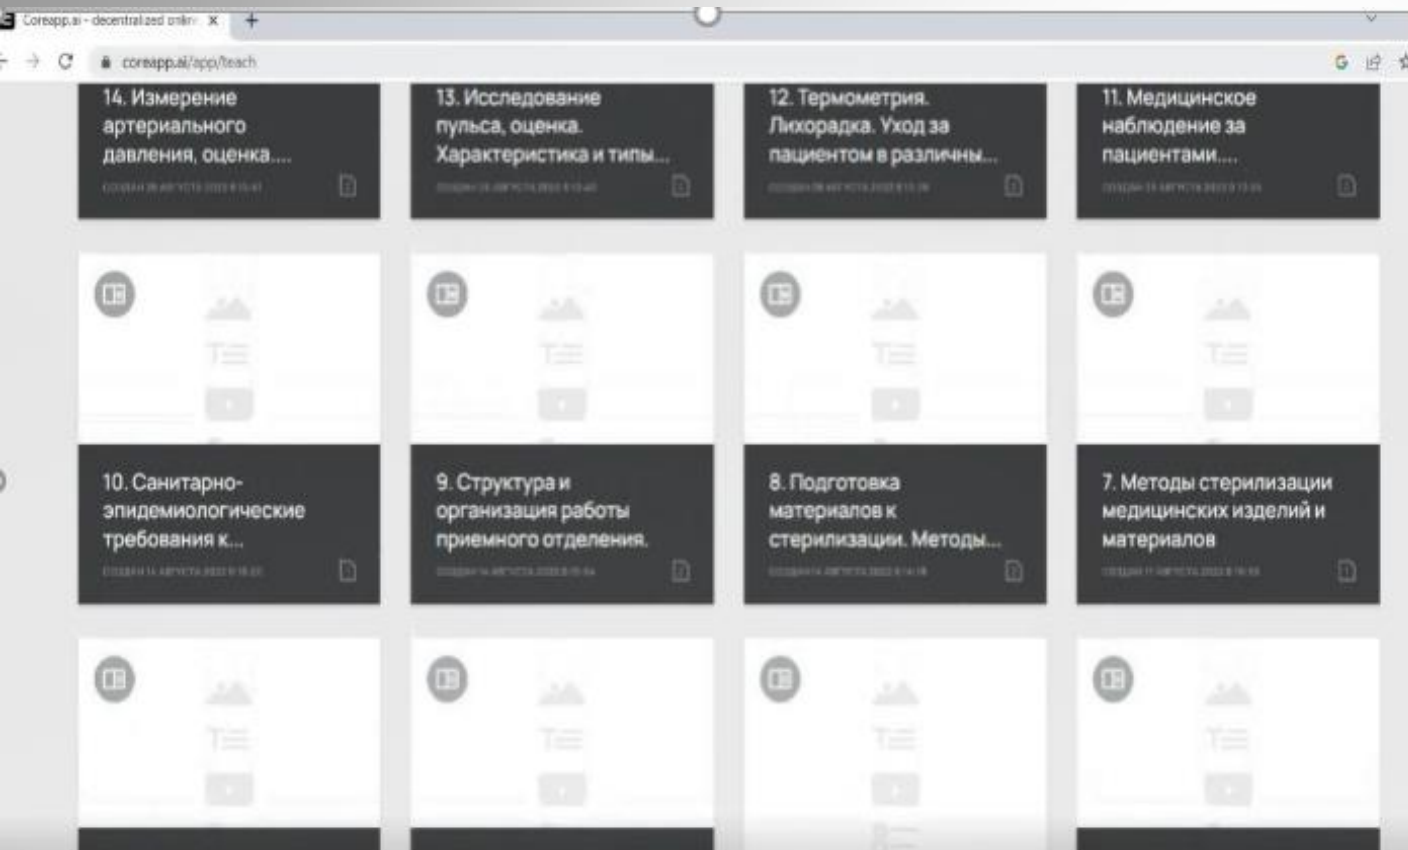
Coreapp.ai - decentralized onlin

coreapp.ai/app/teach

14. Измерение артериального давления, оценка....
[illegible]

13. Исследование пульса, оценка. Характеристика и типы...
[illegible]

12. Термометрия. Лихорадка. Уход за пациентом в различны...
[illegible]

11. Медицинское наблюдение за пациентами....
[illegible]

10. Санитарно-эпидемиологические требования к...
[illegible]

9. Структура и организация работы приемного отделения.
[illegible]

8. Подготовка материалов к стерилизации. Методы...
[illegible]

7. Методы стерилизации медицинских изделий и материалов
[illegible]